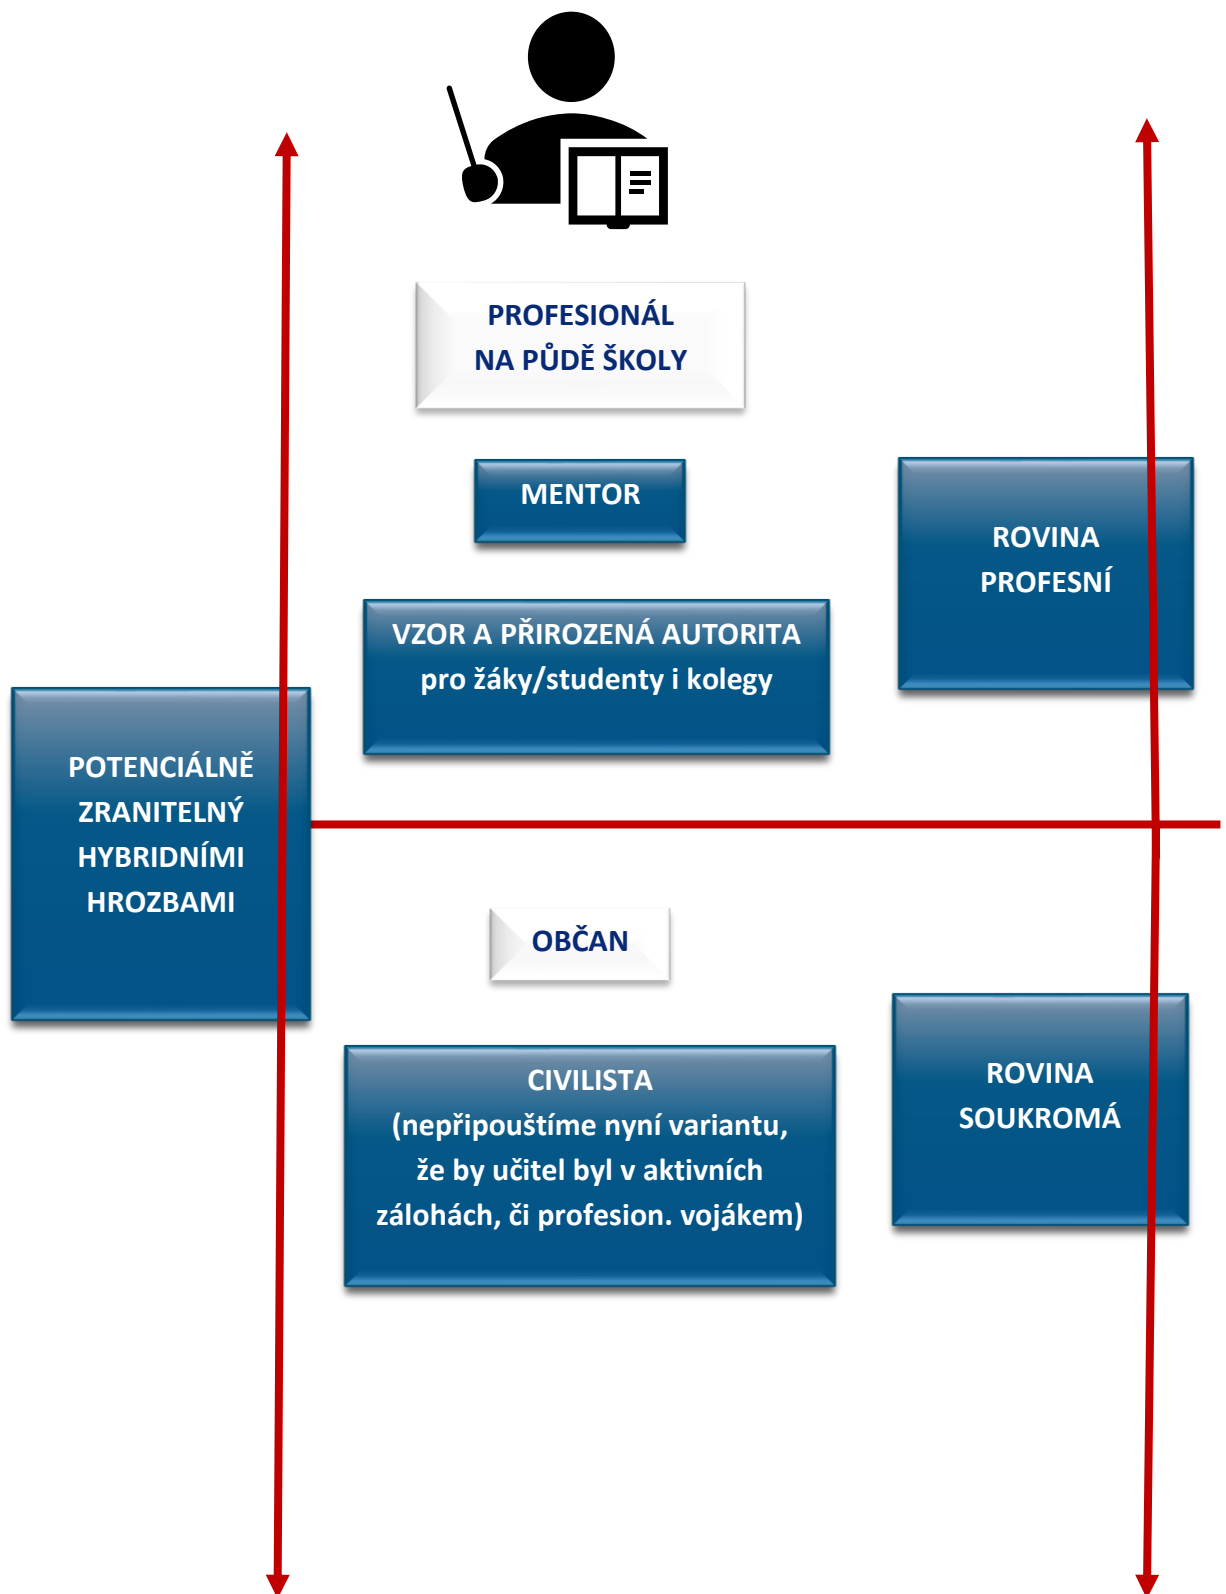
PROFESIONÁL NA PŮDĚ ŠKOLY

MENTOR

ROVINA PROFESNÍ

VZOR A PŘIROZENÁ AUTORITA pro žáky/studenty i kolegy

POTENCIÁLNĚ ZRANITELNÝ HYBRIDNÍMI HROZBAMI

OBČAN

ROVINA SOUKROMÁ

CIVILISTA (nepřipouštíme nyní variantu, že by učitel byl v aktivních zálohách, či profesion. vojákem)